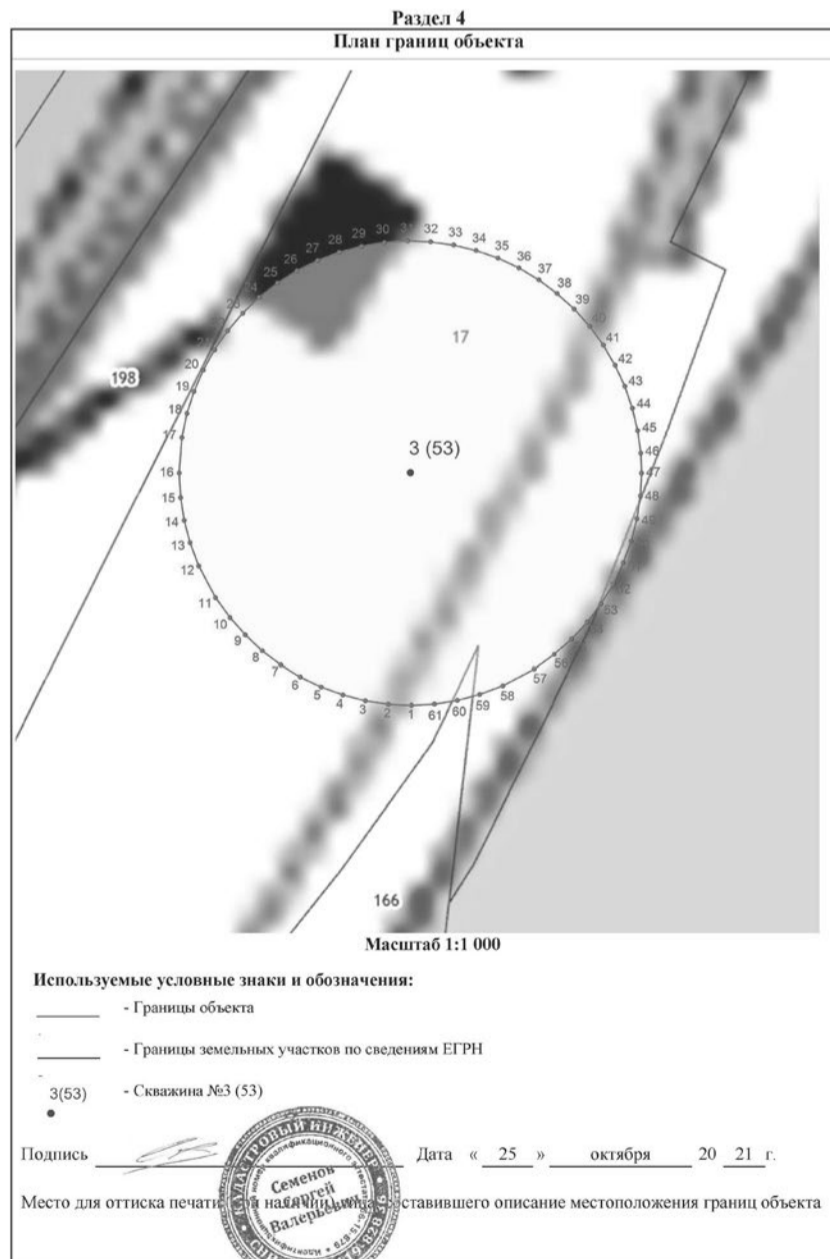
Раздел 4
План границ объекта

32 33 34 35 36 37 38 39 40 41 42 43 44 45 46 47 48 49 30 31 29 28 27 26 25 24 23 20 19 18 17 16 15 14 13 12 11 10 9 8 7 6 5 4 3 2 1 61 60 59 58 57 56 53 52

17

198

3 (53)

166

Масштаб 1:1 000

Используемые условные знаки и обозначения:

- Границы объекта

- Границы земельных участков по сведениям ЕГРН

3(53) - Скважина №3 (53)

Подпись Дата « 25 » октября 20 21 г.

Место для оттиска печати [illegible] составившего описание местоположения границ объекта

КАДАСТРОВЫЙ ИНЖЕНЕР Семенов Сергей Валерьевич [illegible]